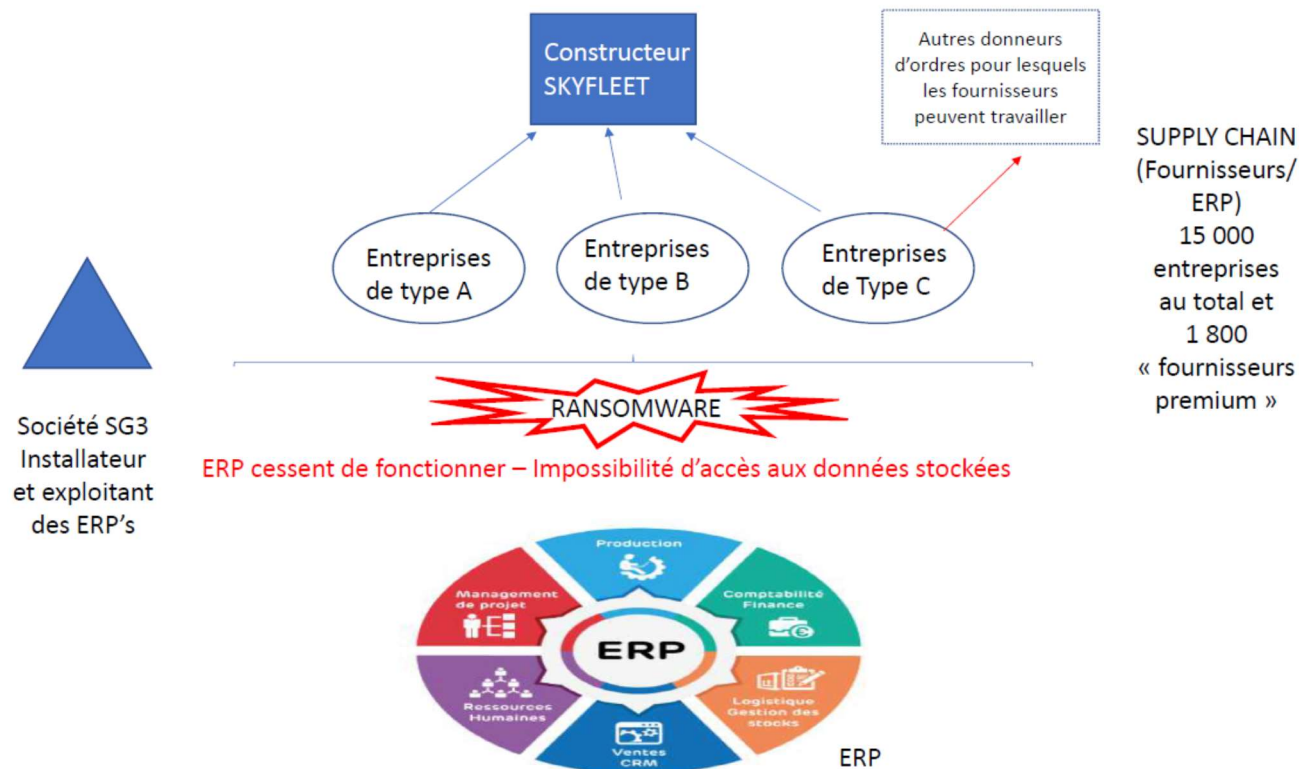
Constructeur SKYFLEET

Autres donneurs d'ordres pour lesquels les fournisseurs peuvent travailler

SUPPLY CHAIN (Fournisseurs/ ERP) 15 000 entreprises au total et 1 800 « fournisseurs premium »

Entreprises de type A

Entreprises de type B

Entreprises de Type C

RANSOMWARE

Société SG3 Installateur et exploitant des ERP's

ERP cessent de fonctionner – Impossibilité d'accès aux données stockées

Production

Comptabilité Finance

Logistique Gestion des stocks

Ventes CRM

Ressources Humaines

Management de projet

ERP

ERP